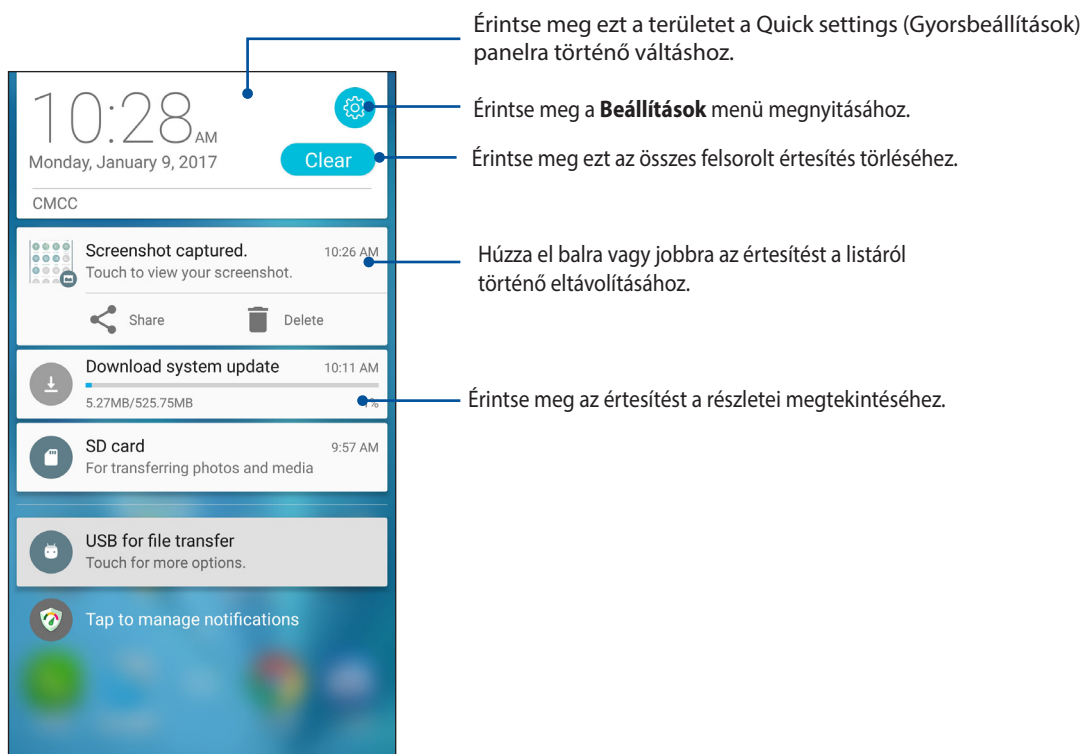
Érintse meg ezt a területet a Quick settings (Gyorsbeállítások) panelra történő váltáshoz.

10:28 AM

Monday, January 9, 2017

Clear

CMCC

Érintse meg a **Beállítások** menü megnyitásához.

Érintse meg ezt az összes felsorolt értesítés törléséhez.

Screenshot captured. 10:26 AM
Touch to view your screenshot.

Share Delete

Húzza el balra vagy jobbra az értesítést a listáról történő eltávolításához.

Download system update 10:11 AM
5.27MB/525.75MB %

Érintse meg az értesítést a részletei megtekintéséhez.

SD card 9:57 AM
For transferring photos and media

USB for file transfer
Touch for more options.

Tap to manage notifications